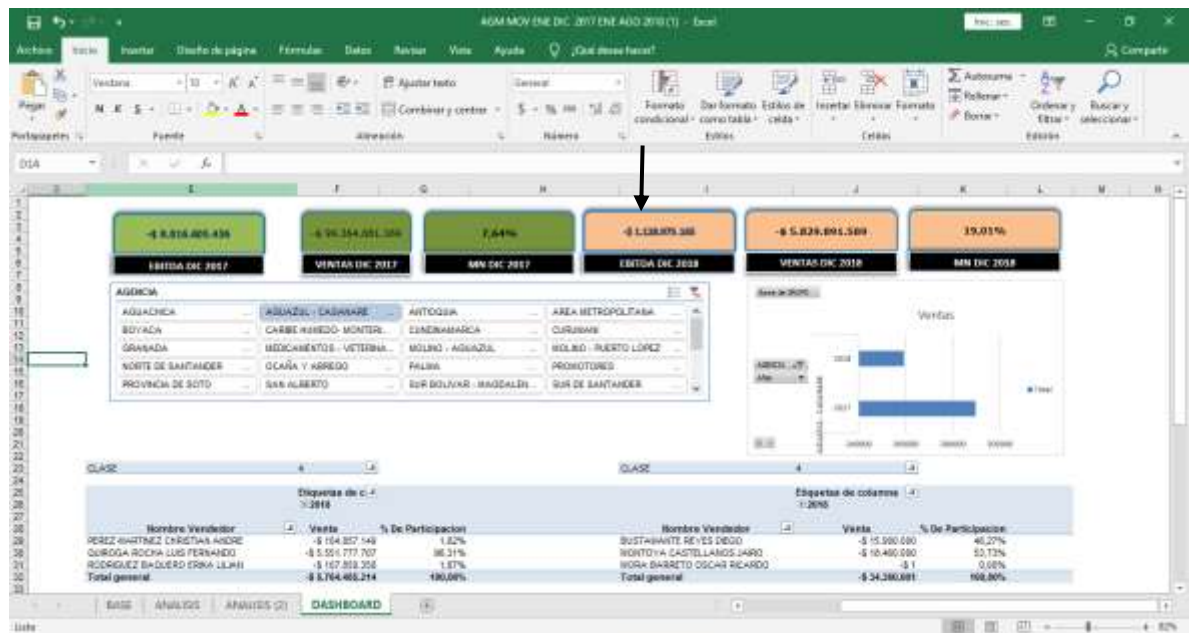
AGM MOV ENE DIC 2017 ENE AGO 2018(1) - Excel

Archivo Inicio Insertar Diseño de página Fórmulas Datos Revisar Vista Ayuda ¿Qué desea hacer? Compartir

Pegar Portapapeles Verdana 10 N K S Fuente Ajustar texto Combinar y centrar Alineación General $ % Número Formato condicional Dar formato como tabla Estilos de celda Estilos Insertar Eliminar Formato Celdas Autosuma Rellenar Borrar Ordenar y filtrar Buscar y seleccionar Edición

D14

E F G H I J K L M N

-$ 8.816.405.436
EBITDA DIC 2017

-$ 56.364.001.309
VENTAS DIC 2017

7,64%
MN DIC 2017

-$ 1.138.075.348
EBITDA DIC 2018

-$ 5.829.091.580
VENTAS DIC 2018

19,01%
MN DIC 2018

AGENCIA
AGUACHICA | AGUAZUL - CASANARE | ANTIOQUIA | AREA METROPOLITANA
BOYACA | CARIBE HUMEDO- MONTERI... | CUNDINAMARCA | CURUMANI
GRANADA | MEDICAMENTOS - VETERINA... | MOLINO - AGUAZUL | MOLINO - PUERTO LOPEZ
NORTE DE SANTANDER | OCAÑA Y ABREGO | PALMA | PROMOTORES
PROVINCIA DE SOTO | SAN ALBERTO | SUR BOLIVAR - MAGDALEN... | SUR DE SANTANDER

Ventas
2018
2017
Total

CLASE 4
Etiquetas de c
2018
Nombre Vendedor | Venta | % De Participacion
PEREZ MARTINEZ CHRISTIAN ANDRE | -$ 104.857.149 | 1,82%
QUIROGA ROCHA LUIS FERNANDO | -$ 5.551.777.707 | 96,31%
RODRIGUEZ BAQUERO ERIKA LILIAN | -$ 107.850.358 | 1,87%
Total general | -$ 5.764.485.214 | 100,00%

CLASE 4
Etiquetas de columnas
2018
Nombre Vendedor | Venta | % De Participacion
BUSTAMANTE REYES DIEGO | -$ 15.980.080 | 46,27%
MONTOYA CASTELLANOS JAIRO | -$ 18.480.080 | 53,73%
MORA BARRETO OSCAR RICARDO | -$ 1 | 0,00%
Total general | -$ 34.360.081 | 100,00%

BASE ANALISIS ANALISIS (2) DASHBOARD

Listo 82%